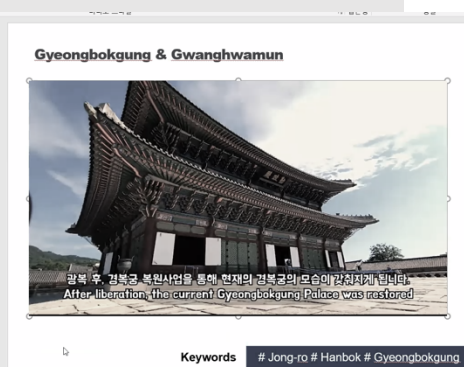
Gyeongbokgung & Gwanghwamun

광복 후, 경복궁 복원사업을 통해 현재의 경복궁의 모습이 갖춰지게 됩니다.
After liberation, the current Gyeongbokgung Palace was restored

Keywords

# Jong-ro # Hanbok # Gyeongbokgung